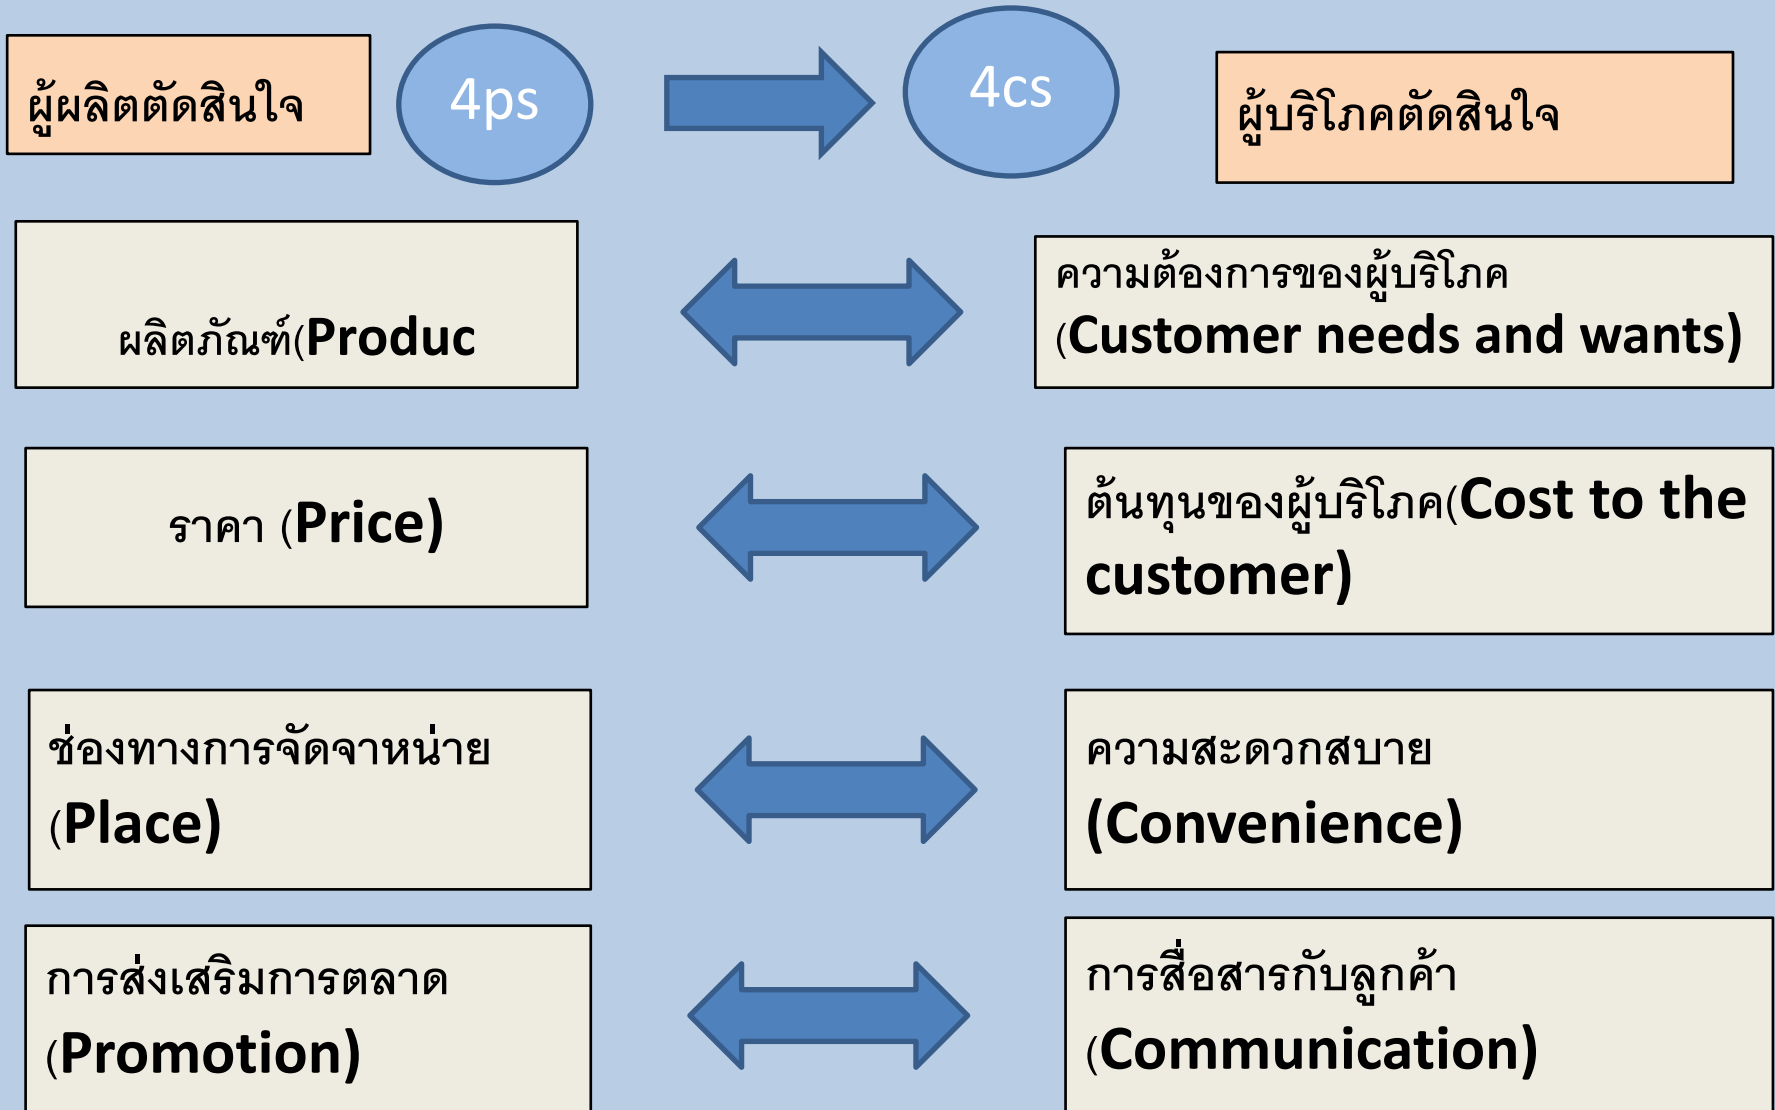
ผู้ผลิตตัดสินใจ

4ps

4cs

ผู้บริโภคตัดสินใจ

ผลิตภัณฑ์(Produc

ความต้องการของผู้บริโภค (Customer needs and wants)

ราคา (Price)

ต้นทุนของผู้บริโภค(Cost to the customer)

ช่องทางการจัดจาหน่าย (Place)

ความสะดวกสบาย (Convenience)

การส่งเสริมการตลาด (Promotion)

การสื่อสารกับลูกค้า (Communication)